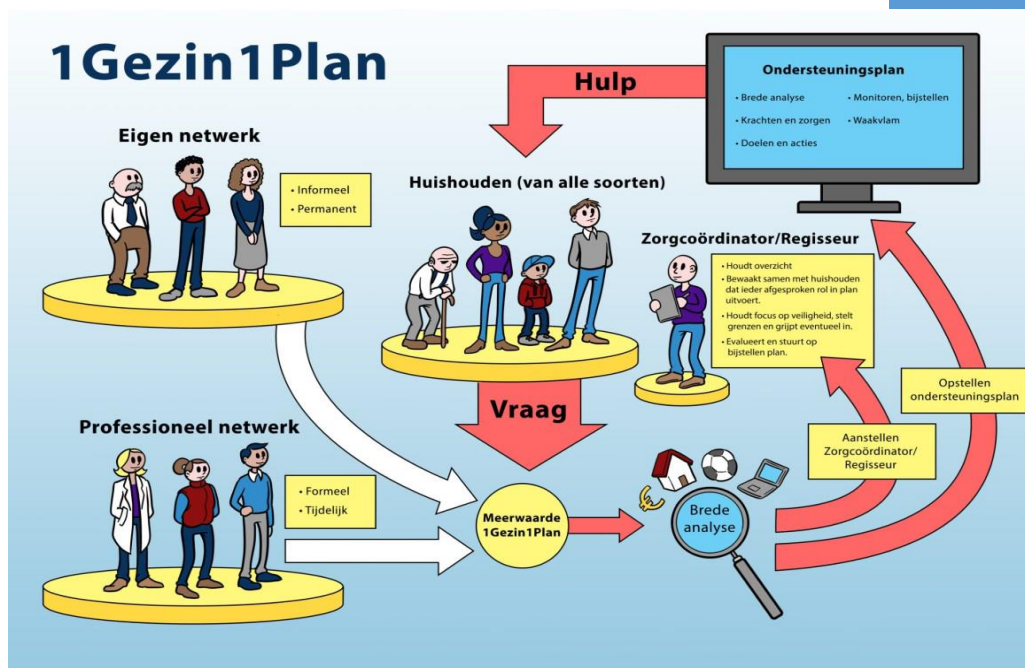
1Gezin1Plan

Hulp

Ondersteuningsplan
• Brede analyse
• Krachten en zorgen
• Doelen en acties
• Monitoren, bijstellen
• Waakvlam

Eigen netwerk
• Informeel
• Permanent

Huishouden (van alle soorten)

Zorgcoördinator/Regisseur
• Houdt overzicht
• Bewaakt samen met huishouden dat ieder afgesproken rol in plan uitvoert.
• Houdt focus op veiligheid, stelt grenzen en grijpt eventueel in.
• Evalueert en stuurt op bijstellen plan.

Vraag

Opstellen ondersteuningsplan

Professioneel netwerk
• Formeel
• Tijdelijk

Aanstellen Zorgcoördinator/ Regisseur

Meerwaarde 1Gezin1Plan

Brede analyse